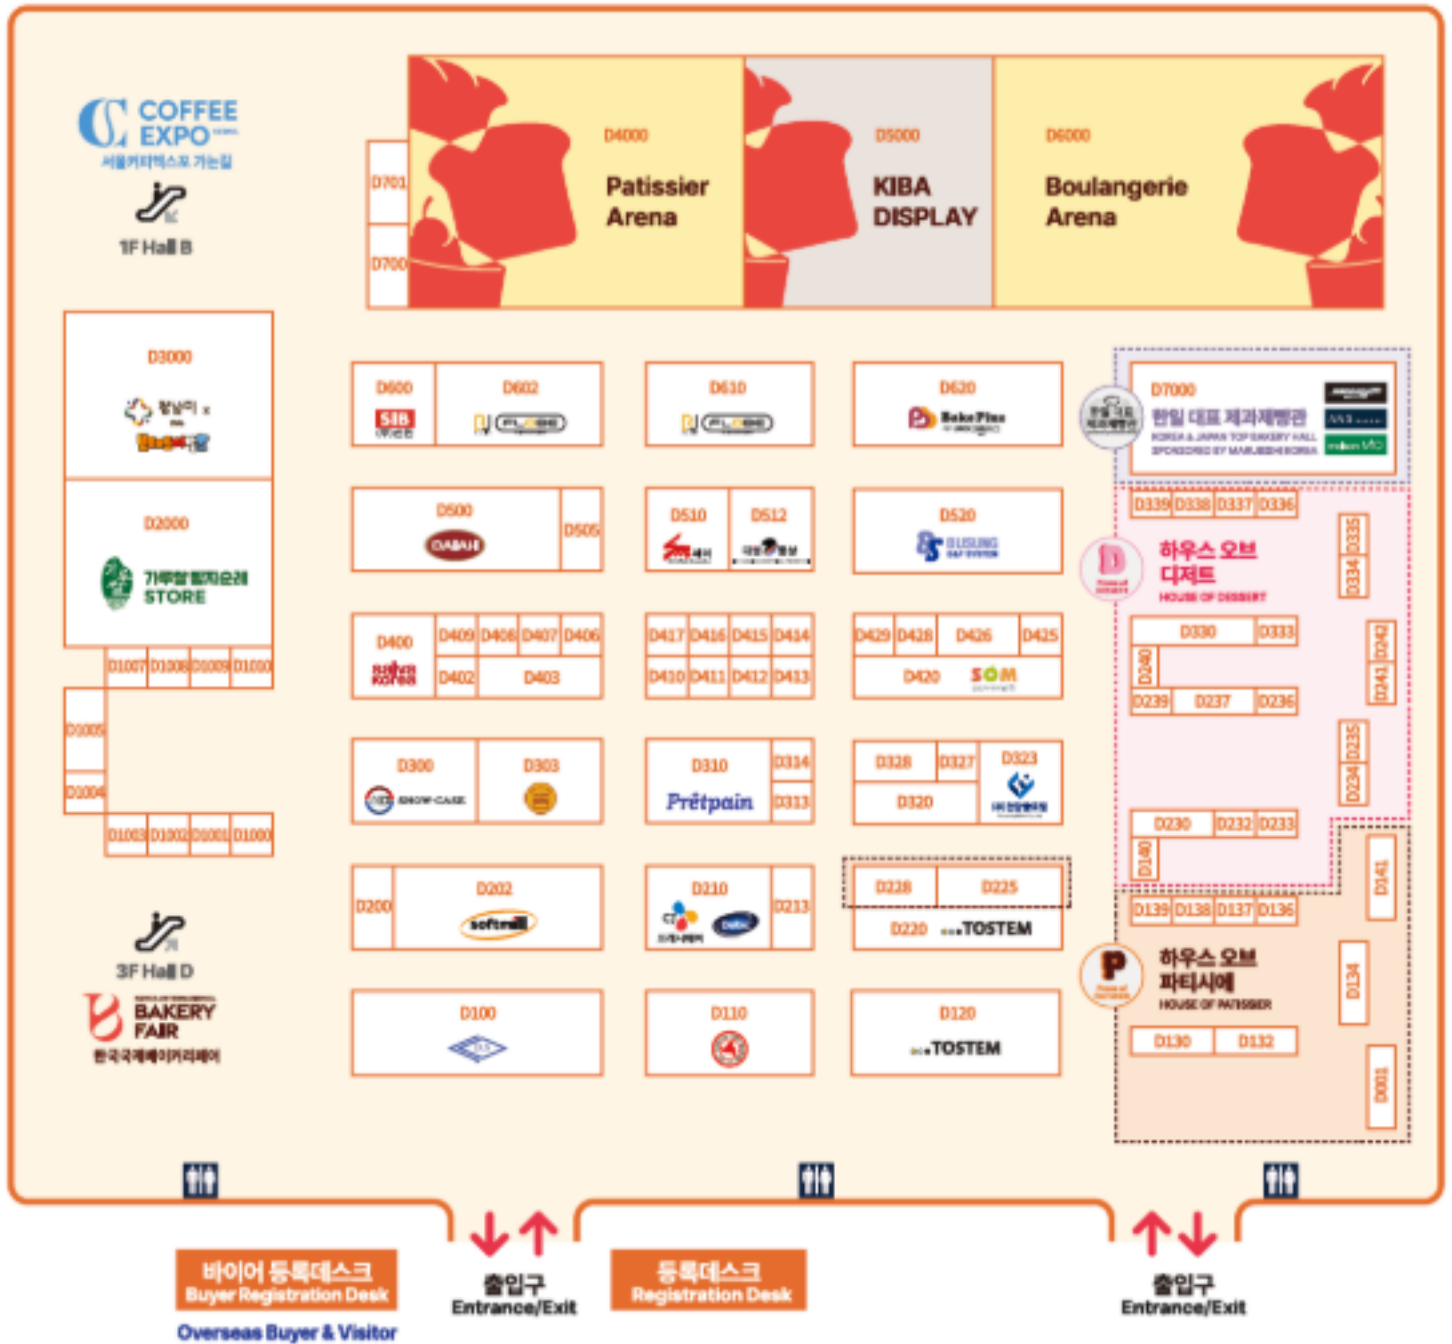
COFFEE EXPO
서울커피엑스포 가는길
1F Hall B

D701
D700
D4000
Patissier Arena
D5000
KIBA DISPLAY
D6000
Boulangerie Arena

D3000
D2000
STORE
D1007 D1008 D1009 D1010
D1005
D1004
D1003 D1002 D1001 D1000

D600
SIB
D602
D610
D620
BakePlus
D7000
한일 대표 제과제빵관
KOREA & JAPAN TOP BAKERY HALL
SPONSORED BY MARUBISHI KOREA

D500
D505
D510
D512
D520
D339 D338 D337 D336
D335
D334
하우스 오브 디저트
HOUSE OF DESSERT

D400
D409 D408 D407 D406
D402
D403
D417 D416 D415 D414
D410 D411 D412 D413
D429 D428 D426 D425
D420
D330 D333
D240
D239 D237 D236
D242
D241

D300
SNOW-CAKE
D303
D310
Prêtpain
D314
D313
D328 D327 D323
D320
D235
D234
D230 D232 D233
D140

D200
D202
D210
D213
D228 D225
D220
TOSTEM
D141
D139 D138 D137 D136
하우스 오브 파티시에
HOUSE OF PATISSIER
D134

3F Hall D
BAKERY FAIR
한국국제베이커리페어
D100
D110
D120
TOSTEM
D130 D132
D001

바이어 등록데스크
Buyer Registration Desk
Overseas Buyer & Visitor
출입구
Entrance/Exit
등록데스크
Registration Desk
출입구
Entrance/Exit